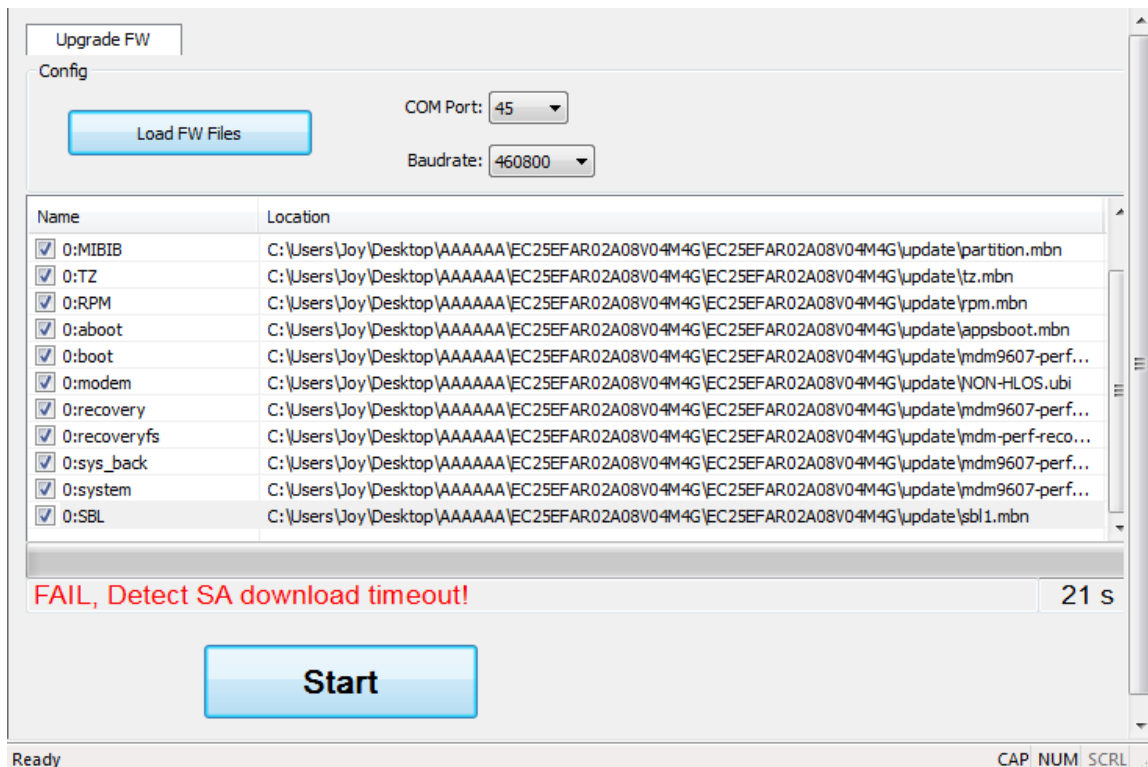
Upgrade FW

Config

Load FW Files

COM Port: 45

Baudrate: 460800

| Name | Location |
|---|---|
| 0:MIBIB | C:\Users\Joy\Desktop\AAAAAA\EC25EFAR02A08V04M4G\EC25EFAR02A08V04M4G\update\partition.mbn |
| 0:TZ | C:\Users\Joy\Desktop\AAAAAA\EC25EFAR02A08V04M4G\EC25EFAR02A08V04M4G\update\tz.mbn |
| 0:RPM | C:\Users\Joy\Desktop\AAAAAA\EC25EFAR02A08V04M4G\EC25EFAR02A08V04M4G\update\rpm.mbn |
| 0:aboot | C:\Users\Joy\Desktop\AAAAAA\EC25EFAR02A08V04M4G\EC25EFAR02A08V04M4G\update\appsboot.mbn |
| 0:boot | C:\Users\Joy\Desktop\AAAAAA\EC25EFAR02A08V04M4G\EC25EFAR02A08V04M4G\update\mdm9607-perf... |
| 0:modem | C:\Users\Joy\Desktop\AAAAAA\EC25EFAR02A08V04M4G\EC25EFAR02A08V04M4G\update\NON-HLOS.ubi |
| 0:recovery | C:\Users\Joy\Desktop\AAAAAA\EC25EFAR02A08V04M4G\EC25EFAR02A08V04M4G\update\mdm9607-perf... |
| 0:recoveryfs | C:\Users\Joy\Desktop\AAAAAA\EC25EFAR02A08V04M4G\EC25EFAR02A08V04M4G\update\mdm-perf-reco... |
| 0:sys_back | C:\Users\Joy\Desktop\AAAAAA\EC25EFAR02A08V04M4G\EC25EFAR02A08V04M4G\update\mdm9607-perf... |
| 0:system | C:\Users\Joy\Desktop\AAAAAA\EC25EFAR02A08V04M4G\EC25EFAR02A08V04M4G\update\mdm9607-perf... |
| 0:SBL | C:\Users\Joy\Desktop\AAAAAA\EC25EFAR02A08V04M4G\EC25EFAR02A08V04M4G\update\sbl1.mbn |

FAIL, Detect SA download timeout!

21 s

Start

Ready

CAP NUM SCRL